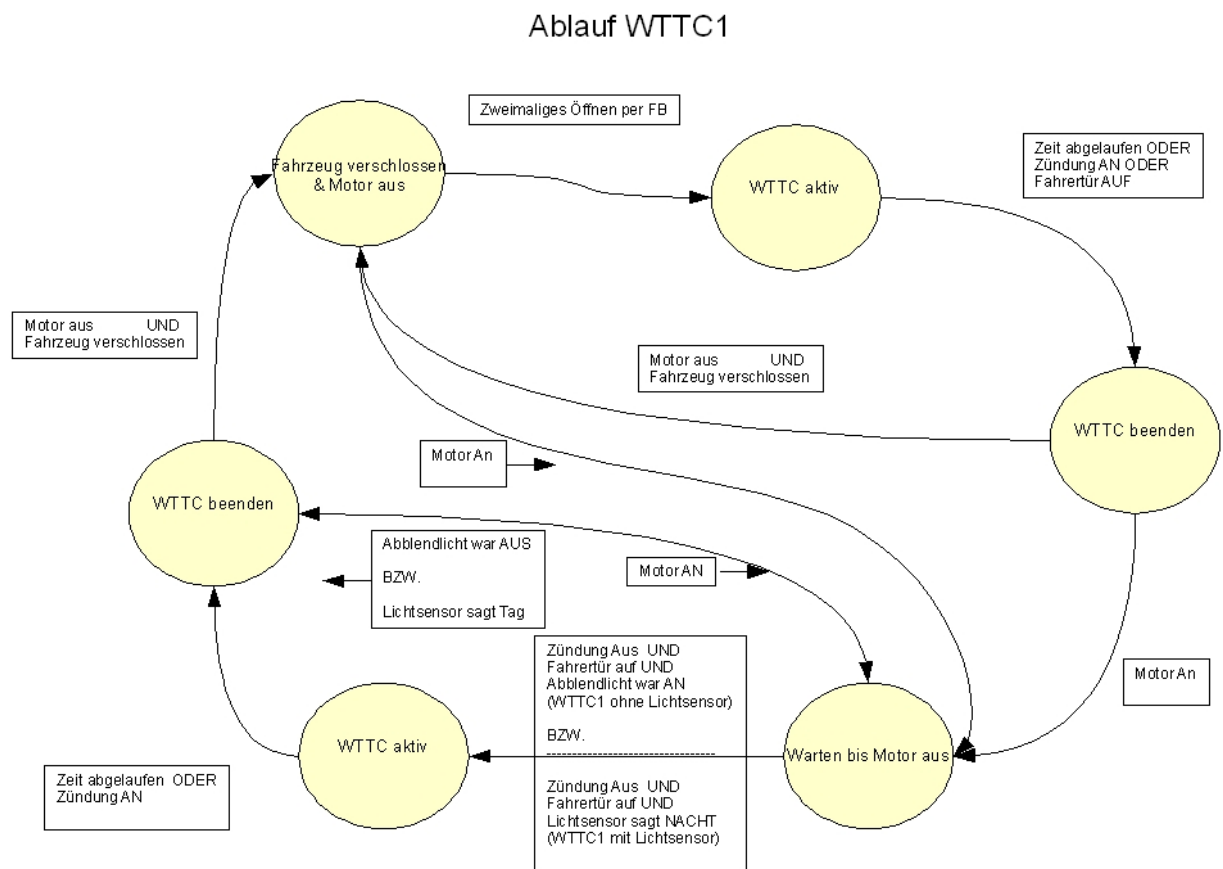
Ablauf WTTC1

Zweimaliges Öffnen per FB

Fahrzeug verschlossen & Motor aus

WTTC aktiv

Zeit abgelaufen ODER Zündung AN ODER Fahrertür AUF

Motor aus UND Fahrzeug verschlossen

Motor aus UND Fahrzeug verschlossen

WTTC beenden

Motor An

WTTC beenden

Abblendlicht war AUS

BZW.

Lichtsensor sagt Tag

Motor AN

Zündung Aus UND Fahrertür auf UND Abblendlicht war AN (WTTC1 ohne Lichtsensor)

BZW.

Zündung Aus UND Fahrertür auf UND Lichtsensor sagt NACHT (WTTC1 mit Lichtsensor)

Motor An

WTTC aktiv

Warten bis Motor aus

Zeit abgelaufen ODER Zündung AN